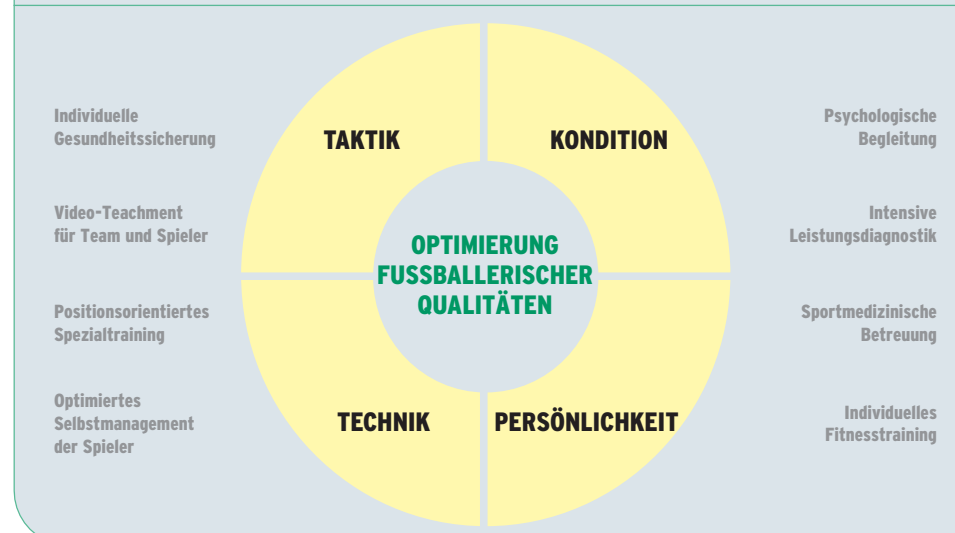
Individuelle Gesundheitssicherung

Video-Teachment für Team und Spieler

Positionsorientiertes Spezialtraining

Optimiertes Selbstmanagement der Spieler

TAKTIK

KONDITION

OPTIMIERUNG FUSSBALLERISCHER QUALITÄTEN

TECHNIK

PERSÖNLICHKEIT

Psychologische Begleitung

Intensive Leistungsdiagnostik

Sportmedizinische Betreuung

Individuelles Fitnesstraining